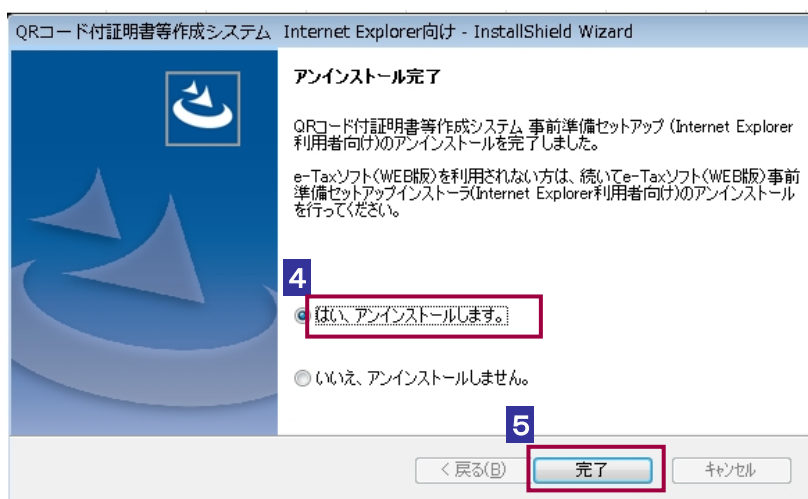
QRコード付証明書等作成システム Internet Explorer向け - InstallShield Wizard

アンインストール完了

QRコード付証明書等作成システム 事前準備セットアップ (Internet Explorer利用者向け)のアンインストールを完了しました。

e-Taxソフト(WEB版)を利用されない方は、続いてe-Taxソフト(WEB版)事前準備セットアップインストーラ(Internet Explorer利用者向け)のアンインストールを行ってください。

4

はい、アンインストールします。

いいえ、アンインストールしません。

5

< 戻る(B)

完了

キャンセル